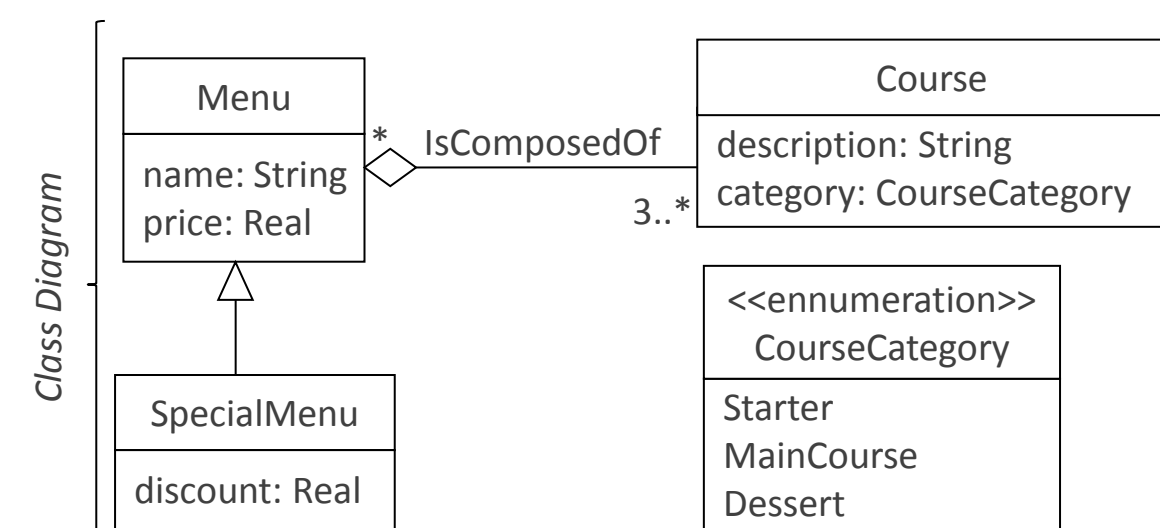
Class Diagram

Menu

name: String
price: Real

*

IsComposedOf

3..*

Course

description: String
category: CourseCategory

SpecialMenu

discount: Real

<<ennumeration>>
CourseCategory

Starter
MainCourse
Dessert